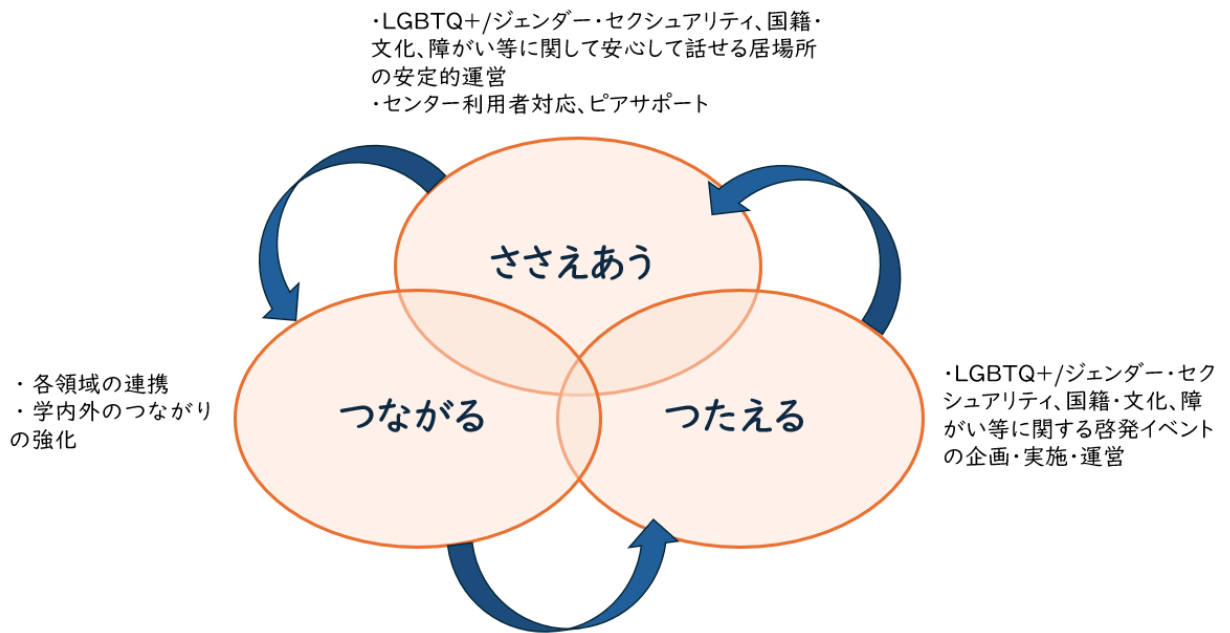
・LGBTQ+/ジェンダー・セクシュアリティ、国籍・文化、障がい等に関して安心して話せる居場所の安定的運営
・センター利用者対応、ピアサポート

ささえあう

・各領域の連携
・学内外のつながりの強化

つながる

つたえる

・LGBTQ+/ジェンダー・セクシュアリティ、国籍・文化、障がい等に関する啓発イベントの企画・実施・運営